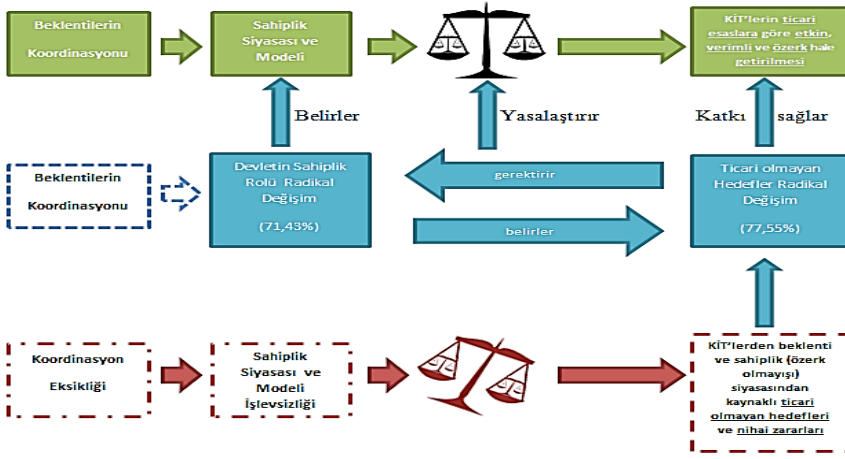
Beklentilerin Koordinasyonu

Sahiplik Siyasası ve Modeli

KİT'lerin ticari esaslara göre etkin, verimli ve özerk hale getirilmesi

Belirler

Yasalaştırır

Katkı sağlar

Beklentilerin Koordinasyonu

Devletin Sahiplik Rolü Radikal Değişim

(71,43%)

gerektirir

belirler

Ticari olmayan Hedefler Radikal Değişim

(77,55%)

Koordinasyon Eksikliği

Sahiplik Siyasası ve Modeli İşlevsizliği

KİT'lerden beklenti ve sahiplik (özerk olmayışı) siyasasından kaynaklı ticari olmayan hedefleri ve nihai zararları